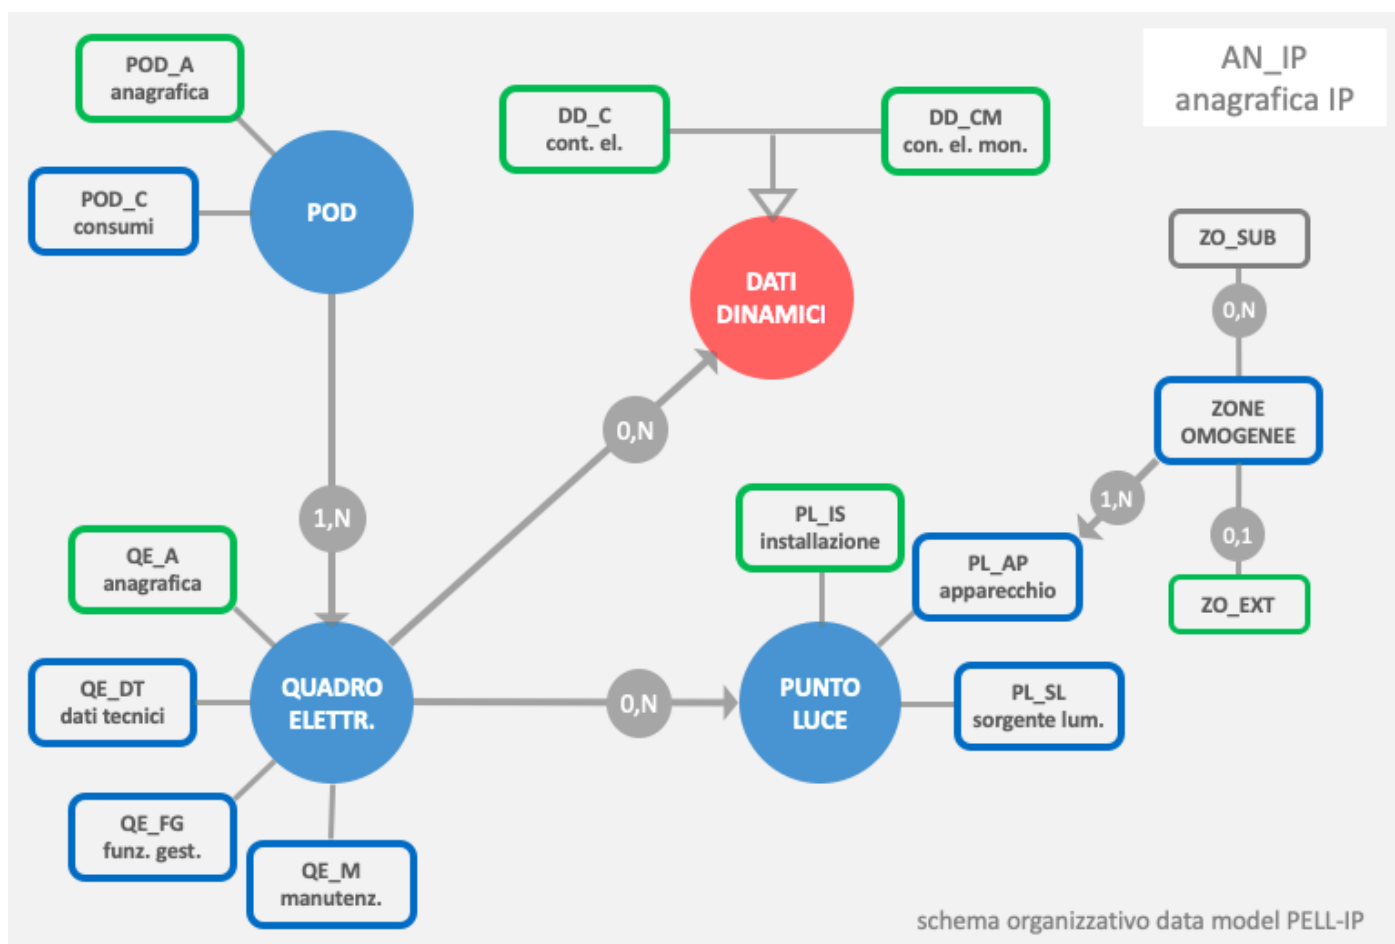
AN_IP
anagrafica IP

POD_A
anagrafica

POD_C
consumi

POD

DD_C
cont. el.

DD_CM
con. el. mon.

DATI DINAMICI

ZO_SUB

0,N

ZONE OMOGENEE

1,N

0,1

ZO_EXT

0,N

1,N

QE_A
anagrafica

QE_DT
dati tecnici

QUADRO ELETTR.

QE_FG
funz. gest.

QE_M
manutenz.

0,N

PL_IS
installazione

PL_AP
apparecchio

PUNTO LUCE

PL_SL
sorgente lum.

schema organizzativo data model PELL-IP